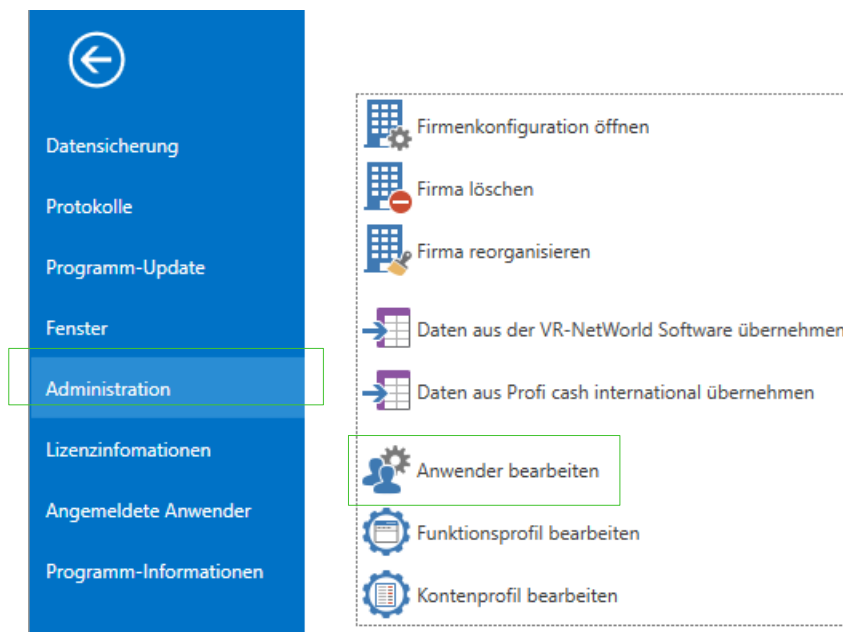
Datensicherung
Protokolle
Programm-Update
Fenster
Administration
Lizenzinfomationen
Angemeldete Anwender
Programm-Informationen

Firmenkonfiguration öffnen
Firma löschen
Firma reorganisieren
Daten aus der VR-NetWorld Software übernehmen
Daten aus Profi cash international übernehmen
Anwender bearbeiten
Funktionsprofil bearbeiten
Kontenprofil bearbeiten